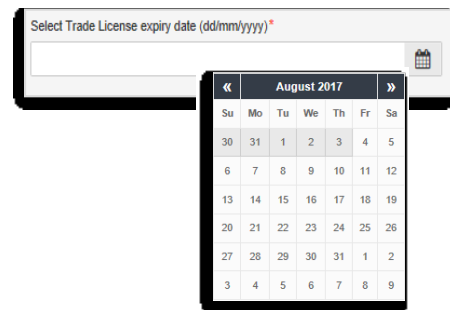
Select Trade License expiry date (dd/mm/yyyy)*

«  August 2017  »

| Su | Mo | Tu | We | Th | Fr | Sa |
|---|---|---|---|---|---|---|
| 30 | 31 | 1 | 2 | 3 | 4 | 5 |
| 6 | 7 | 8 | 9 | 10 | 11 | 12 |
| 13 | 14 | 15 | 16 | 17 | 18 | 19 |
| 20 | 21 | 22 | 23 | 24 | 25 | 26 |
| 27 | 28 | 29 | 30 | 31 | 1 | 2 |
| 3 | 4 | 5 | 6 | 7 | 8 | 9 |